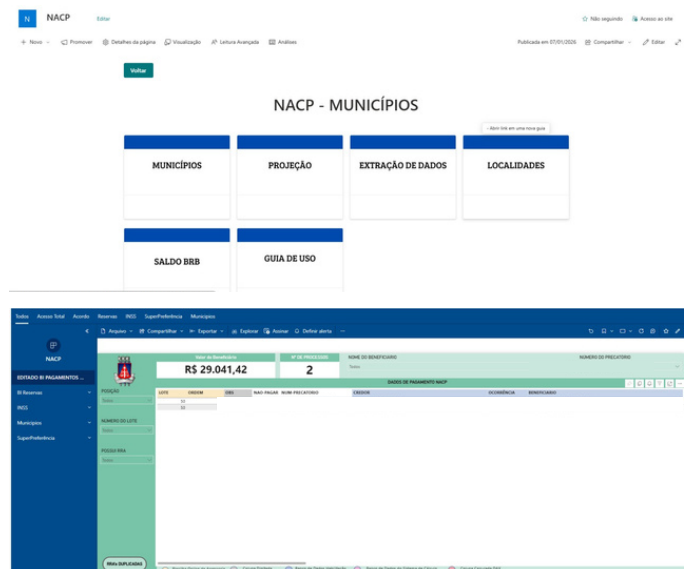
N NACP Editar

☆ Não seguindo Acesso ao site

+ Novo Promover Detalhes da página Visualização Leitura Avançada Análises

Publicada em 07/01/2026 Compartilhar Editar

Voltar

NACP - MUNICÍPIOS

Abrir link em uma nova guia

MUNICÍPIOS

PROJEÇÃO

EXTRAÇÃO DE DADOS

LOCALIDADES

SALDO BRB

GUIA DE USO

Todos Acesso Total Acordo Reservas INSS SuperPreferência Municípios

Arquivo Compartilhar Exportar Explorar Assinar Definir alerta ...

NACP

EDITADO BI PAGAMENTOS ...

BI Reservas

INSS

Municípios

SuperPreferência

Valor do Beneficiário
R$ 29.041,42

Nº DE PROCESSOS
2

NOME DO BENEFICIÁRIO
Todos

NÚMERO DO PRECATÓRIO

DADOS DE PAGAMENTO NACP

POSIÇÃO
Todos

NÚMERO DO LOTE
Todos

PESQUISA
Todos

| LOTE | ORDEM | OBS | NAO PAGAR | NUM-PRECATORIO | CREDOR | OCORRÊNCIA | BENEFICIÁRIO |
|---|---|---|---|---|---|---|---|
| | 10 | | | | | | |
| | 11 | | | | | | |

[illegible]